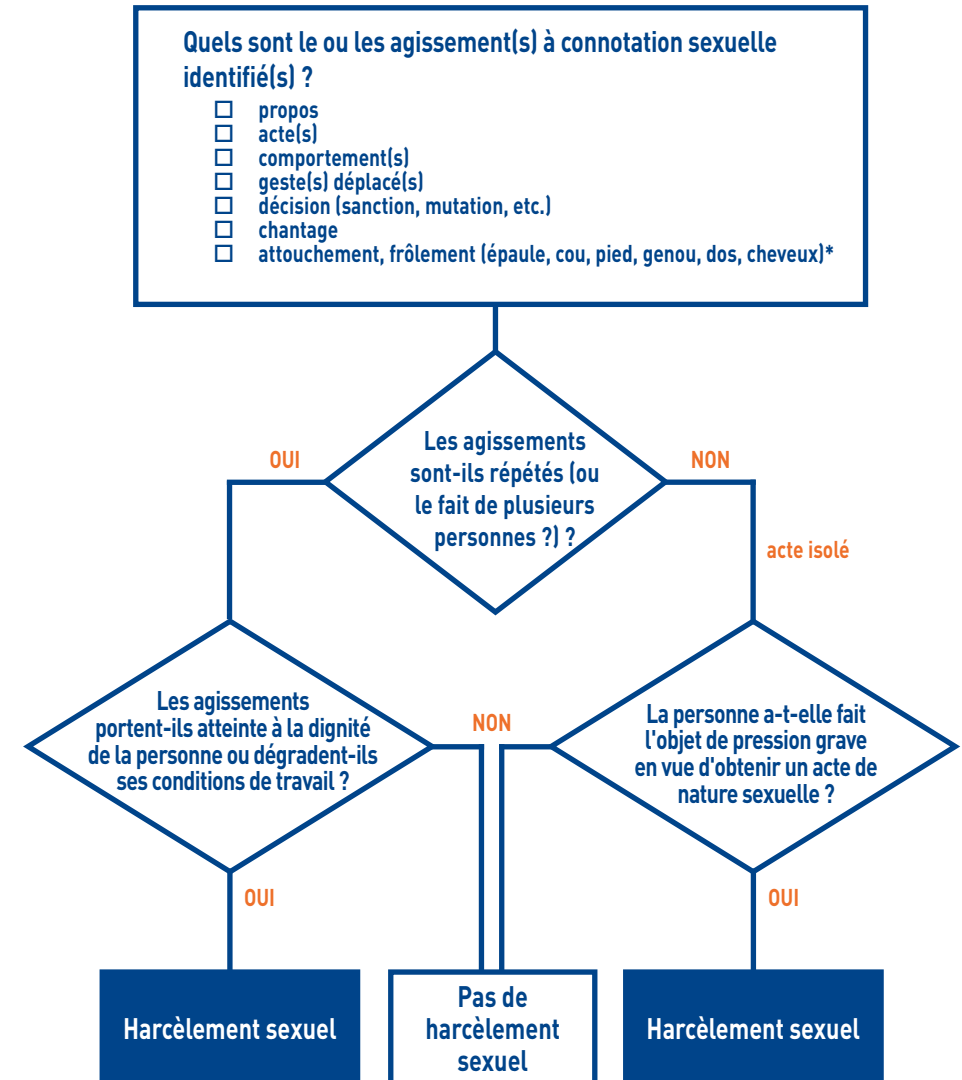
Quels sont le ou les agissement(s) à connotation sexuelle identifié(s) ?

☐ propos
☐ acte(s)
☐ comportement(s)
☐ geste(s) déplacé(s)
☐ décision (sanction, mutation, etc.)
☐ chantage
☐ attouchement, frôlement (épaule, cou, pied, genou, dos, cheveux)*

Les agissements sont-ils répétés (ou le fait de plusieurs personnes ?) ?

OUI

NON

acte isolé

Les agissements portent-ils atteinte à la dignité de la personne ou dégradent-ils ses conditions de travail ?

NON

La personne a-t-elle fait l'objet de pression grave en vue d'obtenir un acte de nature sexuelle ?

OUI

OUI

Harcèlement sexuel

Pas de harcèlement sexuel

Harcèlement sexuel